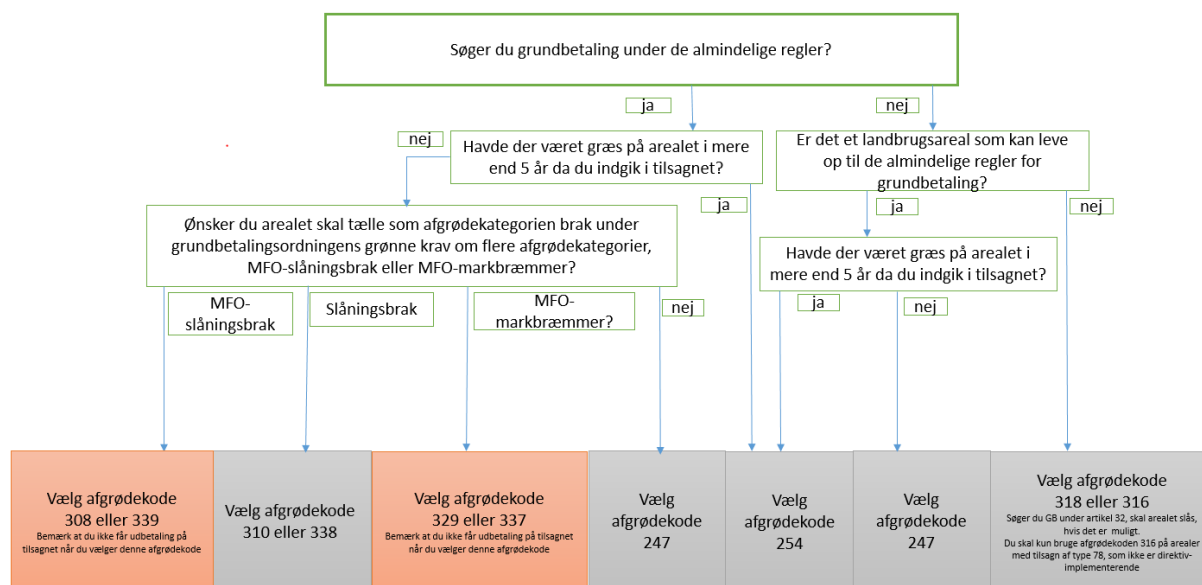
Søger du grundbetaling under de almindelige regler?

ja

nej

nej

Havde der været græs på arealet i mere end 5 år da du indgik i tilsagnet?

Er det et landbrugsareal som kan leve op til de almindelige regler for grundbetaling?

ja

ja

nej

Ønsker du arealet skal tælle som afgrødekategorien brak under grundbetalingsordningens grønne krav om flere afgrødekategorier, MFO-slåningsbrak eller MFO-markbræmmer?

Havde der været græs på arealet i mere end 5 år da du indgik i tilsagnet?

MFO-slåningsbrak

Slåningsbrak

MFO-markbræmmer?

nej

ja

nej

Vælg afgrødekode 308 eller 339
Bemærk at du ikke får udbetaling på tilsagnet når du vælger denne afgrødekode

Vælg afgrødekode 310 eller 338

Vælg afgrødekode 329 eller 337
Bemærk at du ikke får udbetaling på tilsagnet når du vælger denne afgrødekode

Vælg afgrødekode 247

Vælg afgrødekode 254

Vælg afgrødekode 247

Vælg afgrødekode 318 eller 316
Søger du GB under artikel 32, skal arealet slås, hvis det er muligt.
Du skal kun bruge afgrødekoden 316 på arealer med tilsagn af type 78, som ikke er direktiv-implementerende